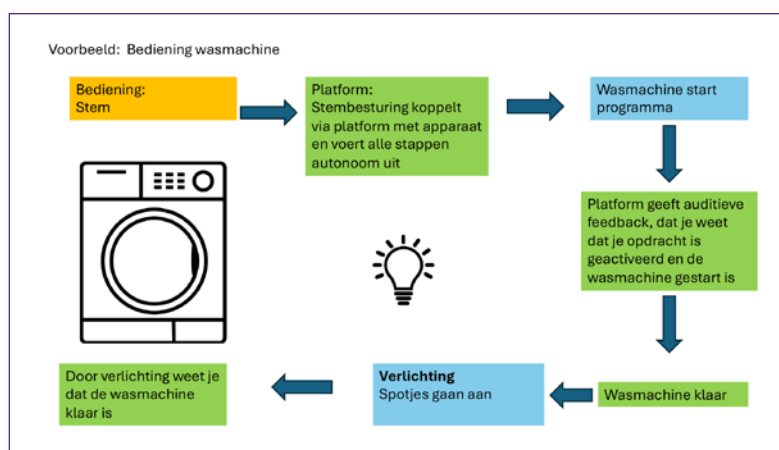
Voorbeeld: Bediening wasmachine

Bediening:
Stem

Platform:
Stembesturing koppelt via platform met apparaat en voert alle stappen autonoom uit

Wasmachine start programma

Platform geeft auditieve feedback, dat je weet dat je opdracht is geactiveerd en de wasmachine gestart is

Wasmachine klaar

Verlichting
Spotjes gaan aan

Door verlichting weet je dat de wasmachine klaar is